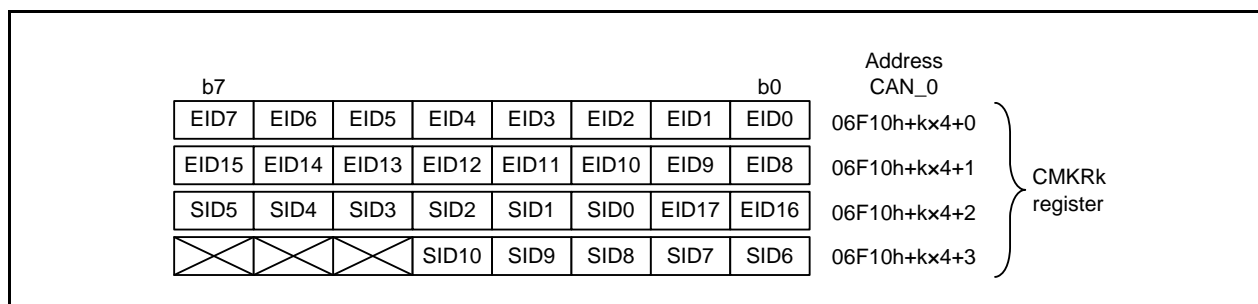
b7 b0

Address
CAN_0

| EID7 | EID6 | EID5 | EID4 | EID3 | EID2 | EID1 | EID0 | 06F10h+k×4+0 |
|---|---|---|---|---|---|---|---|---|
| EID15 | EID14 | EID13 | EID12 | EID11 | EID10 | EID9 | EID8 | 06F10h+k×4+1 |
| SID5 | SID4 | SID3 | SID2 | SID1 | SID0 | EID17 | EID16 | 06F10h+k×4+2 |
| | | | SID10 | SID9 | SID8 | SID7 | SID6 | 06F10h+k×4+3 |

CMKRk register